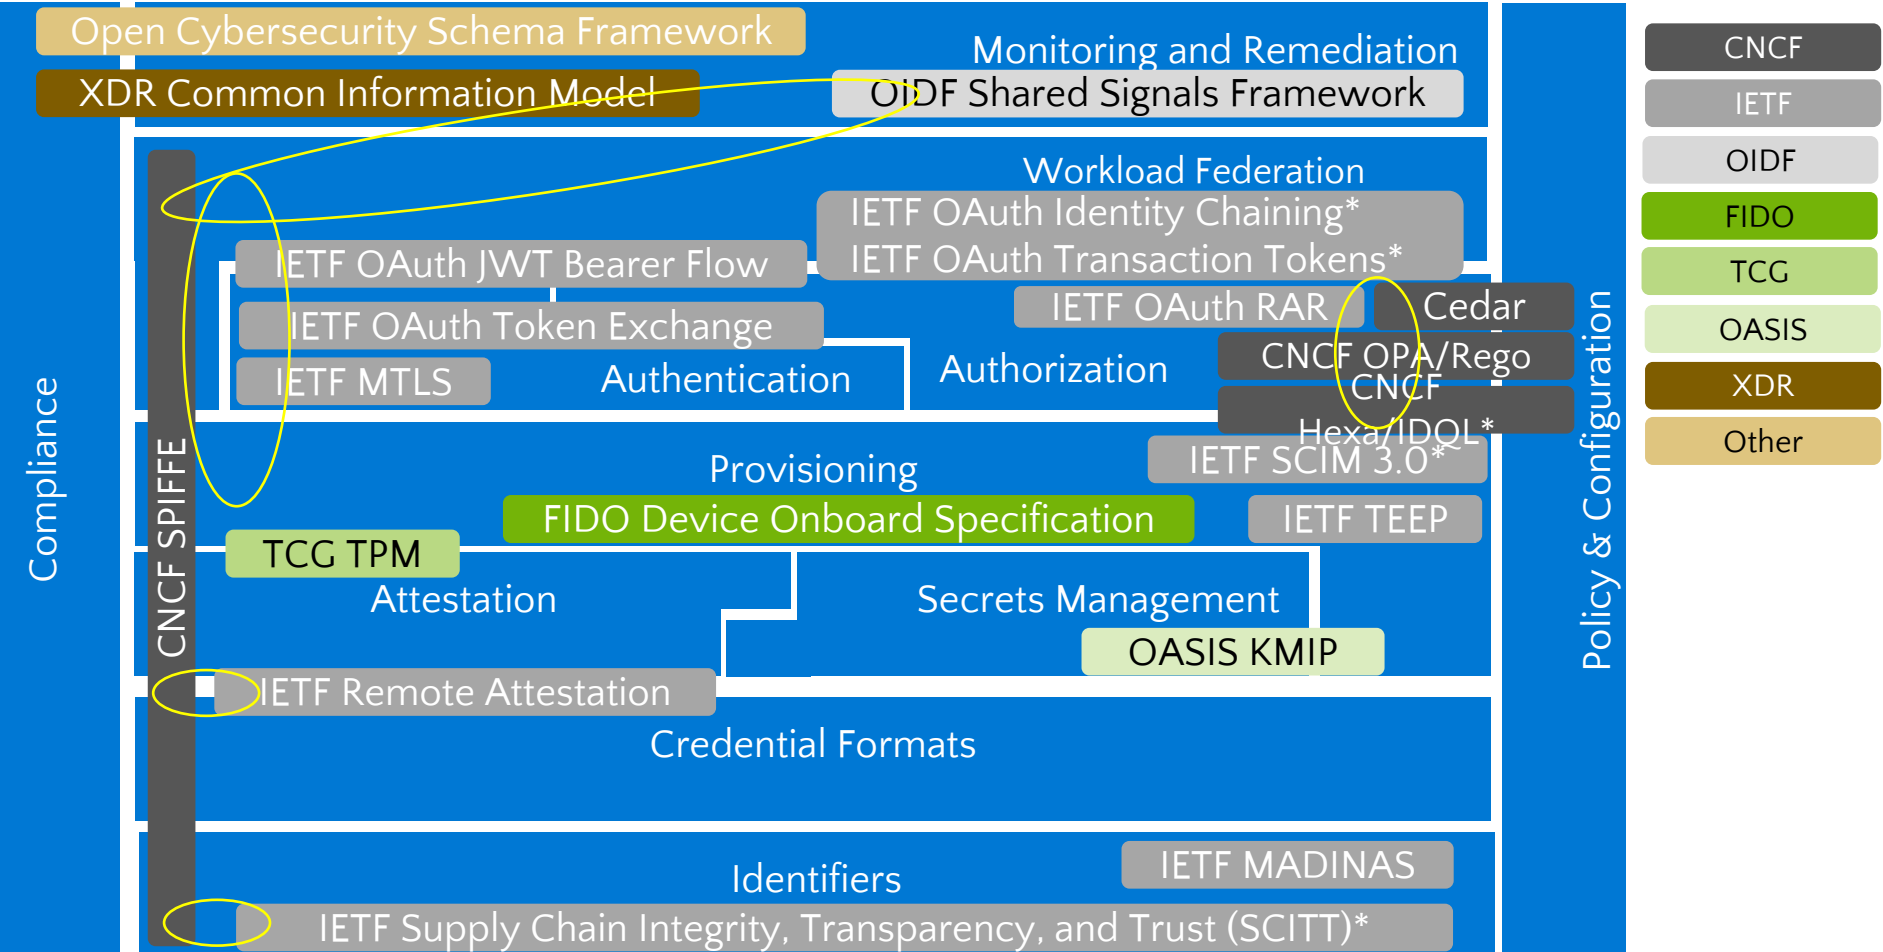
Open Cybersecurity Schema Framework

XDR Common Information Model

Monitoring and Remediation

OIDF Shared Signals Framework

Workload Federation

IETF OAuth Identity Chaining*
IETF OAuth Transaction Tokens*

IETF OAuth JWT Bearer Flow

IETF OAuth Token Exchange

IETF MTLS

Authentication

IETF OAuth RAR

Cedar

CNCF OPA/Rego

Authorization

CNCF Hexa/IDQL*

IETF SCIM 3.0*

Provisioning

FIDO Device Onboard Specification

IETF TEEP

TCG TPM

Attestation

Secrets Management

OASIS KMIP

IETF Remote Attestation

Credential Formats

Identifiers

IETF MADINAS

IETF Supply Chain Integrity, Transparency, and Trust (SCITT)*

CNCF SPIFFE

Compliance

Policy & Configuration

CNCF

IETF

OIDF

FIDO

TCG

OASIS

XDR

Other